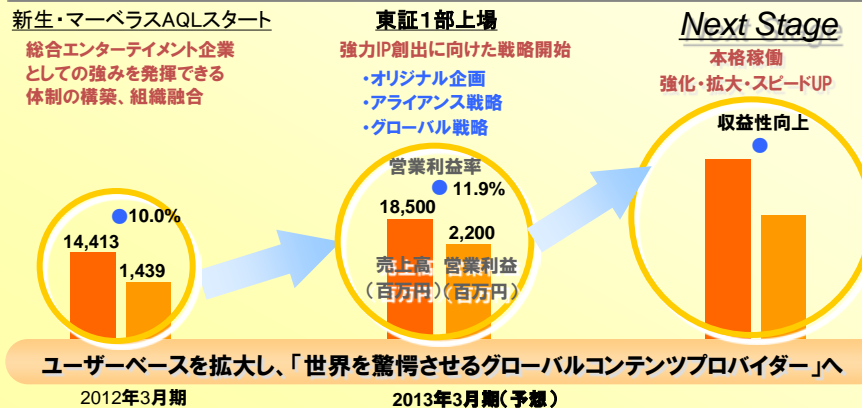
新生・マーベラスAQLスタート

総合エンターテイメント企業としての強みを発揮できる体制の構築、組織融合

10.0%

14,413

1,439

2012年3月期

東証1部上場

強力IP創出に向けた戦略開始

・オリジナル企画
・アライアンス戦略
・グローバル戦略

営業利益率
11.9%

18,500

2,200

売上高
（百万円）

営業利益
（百万円）

2013年3月期（予想）

Next Stage

本格稼働
強化・拡大・スピードUP

収益性向上

ユーザーベースを拡大し、「世界を驚愕させるグローバルコンテンツプロバイダー」へ